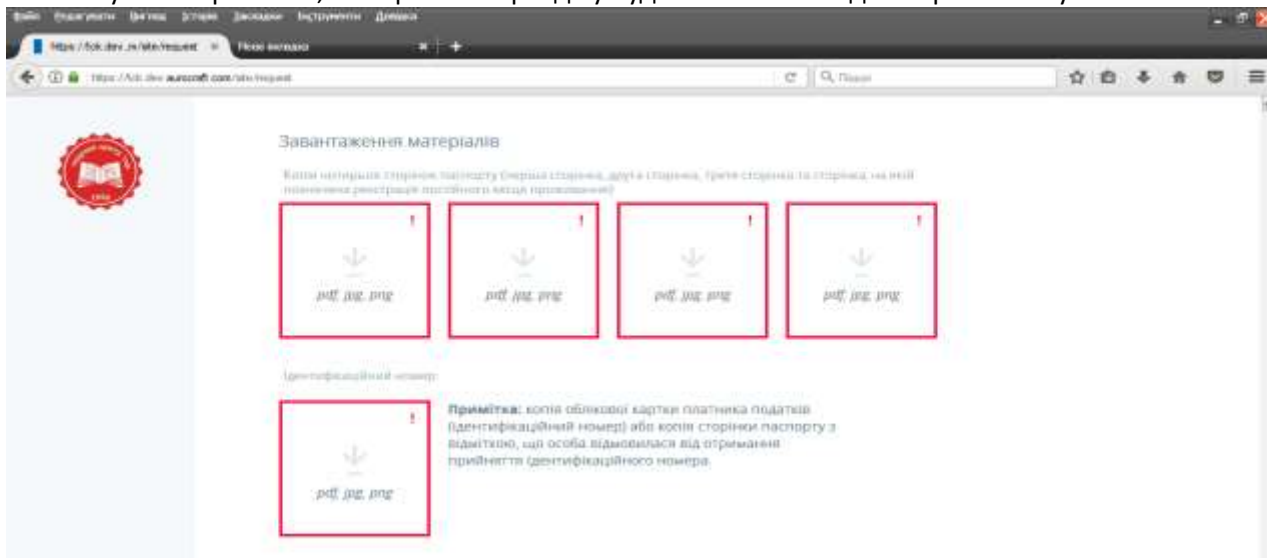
Файл Редагувати Вигляд Історія Закладки Інструменти Довідка

https://lcik.dev.in/site/request × Нове вкладка × +

https://lcik.dev.aurocraft.com/site/request

Пошук

Завантаження матеріалів

Копія чотирьох сторінок паспорту (перша сторінка, друга сторінка, третя сторінка та сторінка, на якій позначена реєстрація постійного місця проживання)

!
pdf, jpg, png

!
pdf, jpg, png

!
pdf, jpg, png

!
pdf, jpg, png

Ідентифікаційний номер

!
pdf, jpg, png

**Примітка:** копія облікової картки платника податків (ідентифікаційний номер) або копія сторінки паспорту з відміткою, що особа відмовилася від отримання прийняття ідентифікаційного номера.